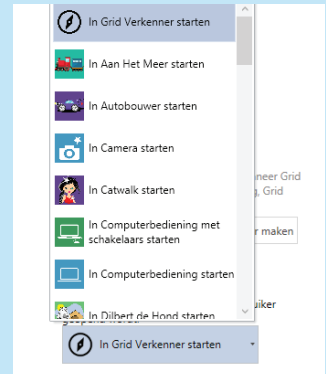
In Grid Verkenner starten
In Aan Het Meer starten
In Autobouwer starten
In Camera starten
In Catwalk starten
In Computerbediening met schakelaars starten
In Computerbediening starten
In Dilbert de Hond starten

neer Grid
g, Grid
r maken
uiker
In Grid Verkenner starten